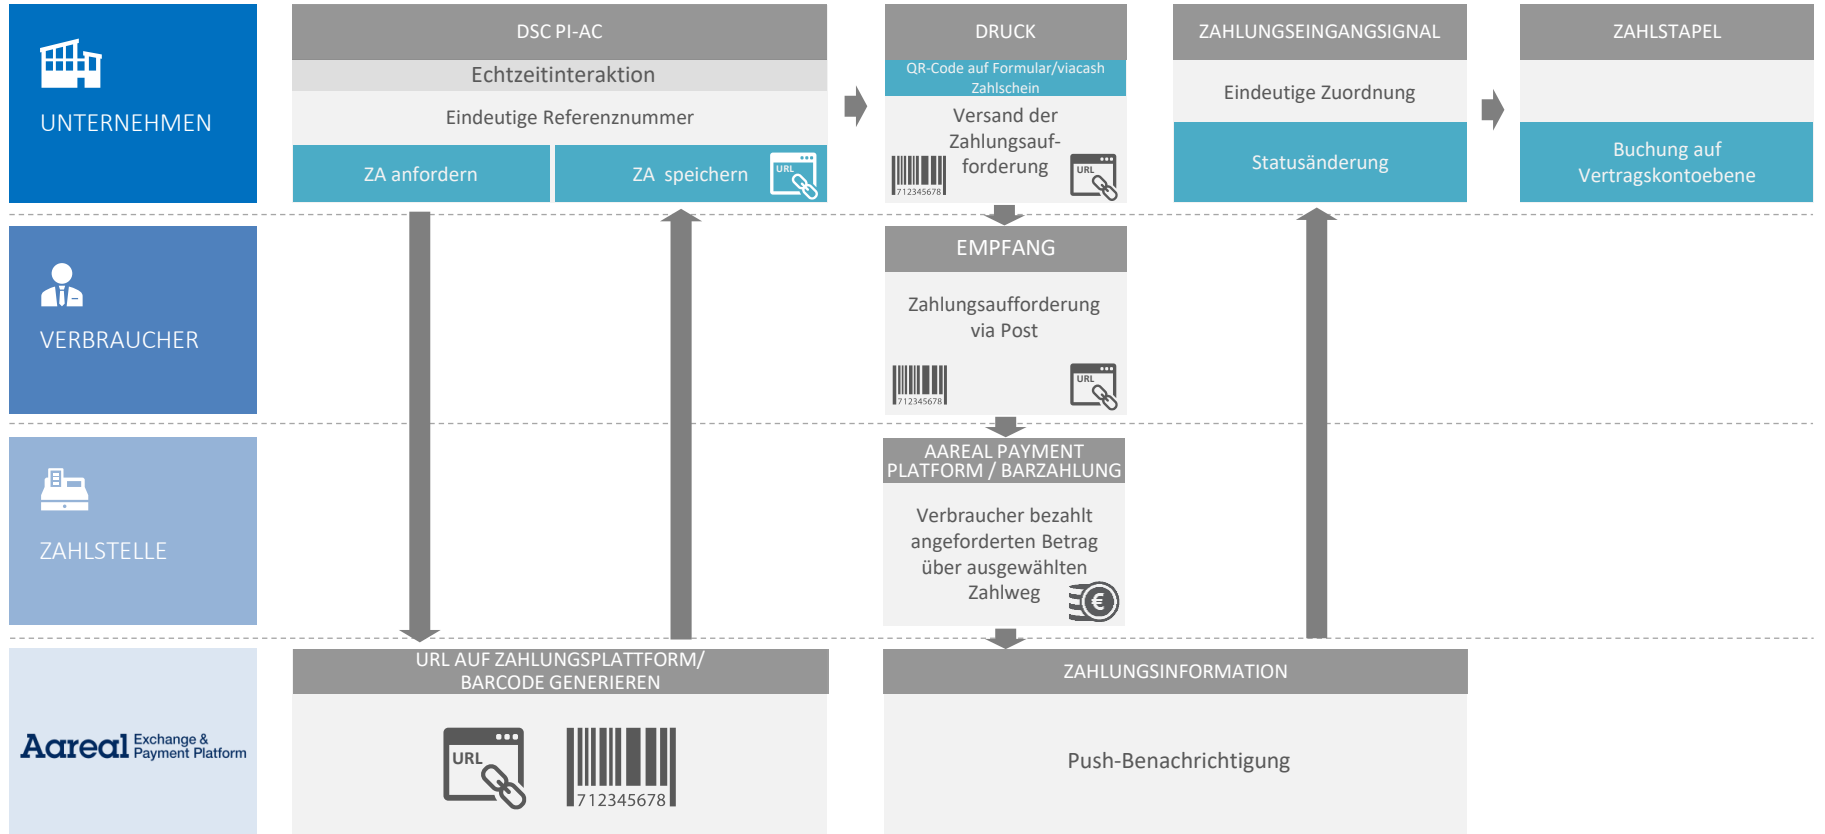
UNTERNEHMEN

DSC PI-AC

Echtzeitinteraktion

Eindeutige Referenznummer

ZA anfordern

ZA speichern

URL

DRUCK

QR-Code auf Formular/viacash Zahlschein

Versand der Zahlungsaufforderung

712345678

URL

ZAHLUNGSEINGANGSIGNAL

Eindeutige Zuordnung

Statusänderung

ZAHLSTAPEL

Buchung auf Vertragskontoebene

VERBRAUCHER

EMPFANG

Zahlungsaufforderung via Post

712345678

URL

ZAHLSTELLE

AAREAL PAYMENT PLATFORM / BARZAHLUNG

Verbraucher bezahlt angeforderten Betrag über ausgewählten Zahlweg

€

Aareal Exchange & Payment Platform

URL AUF ZAHLUNGSPLATTFORM/ BARCODE GENERIEREN

URL

712345678

ZAHLUNGSINFORMATION

Push-Benachrichtigung